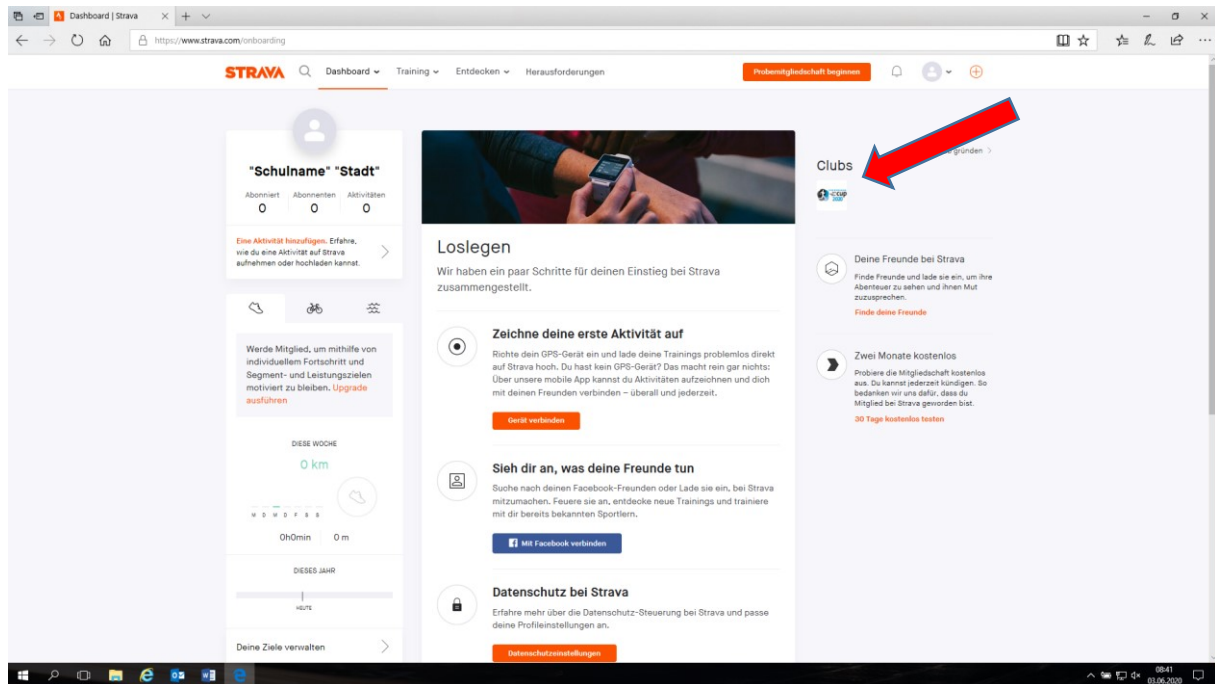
Dashboard | Strava

https://www.strava.com/onboarding

STRAVA Dashboard Training Entdecken Herausforderungen Probemitgliedschaft beginnen

"Schulname" "Stadt"

| Abonniert | Abonnenten | Aktivitäten |
|---|---|---|
| 0 | 0 | 0 |

Eine Aktivität hinzufügen. Erfahre, wie du eine Aktivität auf Strava aufnehmen oder hochladen kannst.

Werde Mitglied, um mithilfe von individuellem Fortschritt und Segment- und Leistungszielen motiviert zu bleiben. Upgrade ausführen

DIESE WOCHE

0 km

M D M D F S S

0h0min 0 m

DIESES JAHR

HEUTE

Deine Ziele verwalten

Loslegen

Wir haben ein paar Schritte für deinen Einstieg bei Strava zusammengestellt.

Zeichne deine erste Aktivität auf

Richte dein GPS-Gerät ein und lade deine Trainings problemlos direkt auf Strava hoch. Du hast kein GPS-Gerät? Das macht rein gar nichts: Über unsere mobile App kannst du Aktivitäten aufzeichnen und dich mit deinen Freunden verbinden – überall und jederzeit.

Gerät verbinden

Sieh dir an, was deine Freunde tun

Suche nach deinen Facebook-Freunden oder Lade sie ein, bei Strava mitzumachen. Feuere sie an, entdecke neue Trainings und trainiere mit dir bereits bekannten Sportlern.

Mit Facebook verbinden

Datenschutz bei Strava

Erfahre mehr über die Datenschutz-Steuerung bei Strava und passe deine Profileinstellungen an.

Datenschutzeinstellungen

gründen

Clubs

Deine Freunde bei Strava

Finde Freunde und lade sie ein, um ihre Abenteuer zu sehen und ihnen Mut zuzusprechen.

Finde deine Freunde

Zwei Monate kostenlos

Probiere die Mitgliedschaft kostenlos aus. Du kannst jederzeit kündigen. So bedanken wir uns dafür, dass du Mitglied bei Strava geworden bist.

30 Tage kostenlos testen

08:41
03.06.2020